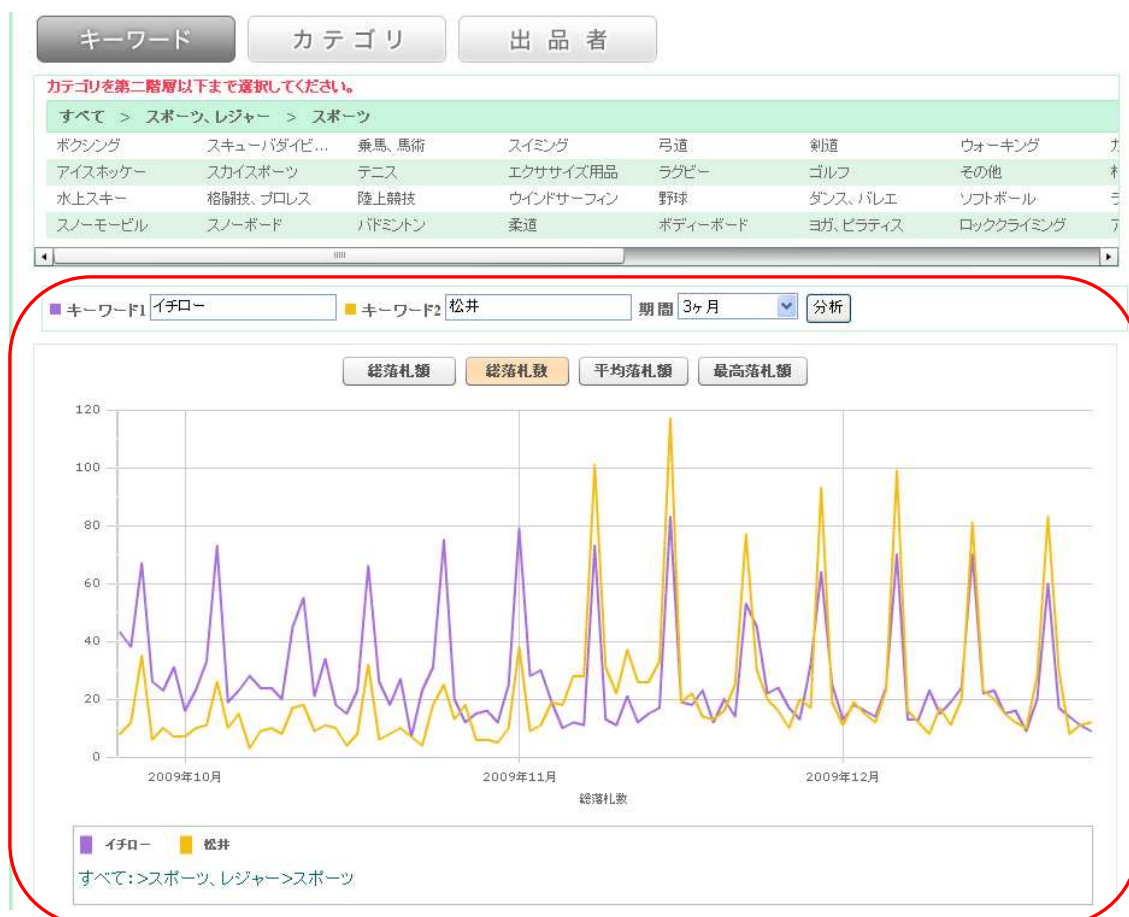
キーワード　カテゴリ　出品者

カテゴリを第二階層以下まで選択してください。

すべて ＞ スポーツ、レジャー ＞ スポーツ

| ボクシング | スキューバダイビ… | 乗馬、馬術 | スイミング | 弓道 | 剣道 | ウォーキング | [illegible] |
|---|---|---|---|---|---|---|---|
| アイスホッケー | スカイスポーツ | テニス | エクササイズ用品 | ラグビー | ゴルフ | その他 | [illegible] |
| 水上スキー | 格闘技、プロレス | 陸上競技 | ウインドサーフィン | 野球 | ダンス、バレエ | ソフトボール | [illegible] |
| スノーモービル | スノーボード | バドミントン | 柔道 | ボディーボード | ヨガ、ピラティス | ロッククライミング | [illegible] |

キーワード1 イチロー　キーワード2 松井　期間 3ヶ月　分析

総落札額　総落札数　平均落札額　最高落札額

120
100
80
60
40
20
0

2009年10月　2009年11月　2009年12月

総落札数

イチロー　松井

すべて:>スポーツ、レジャー>スポーツ